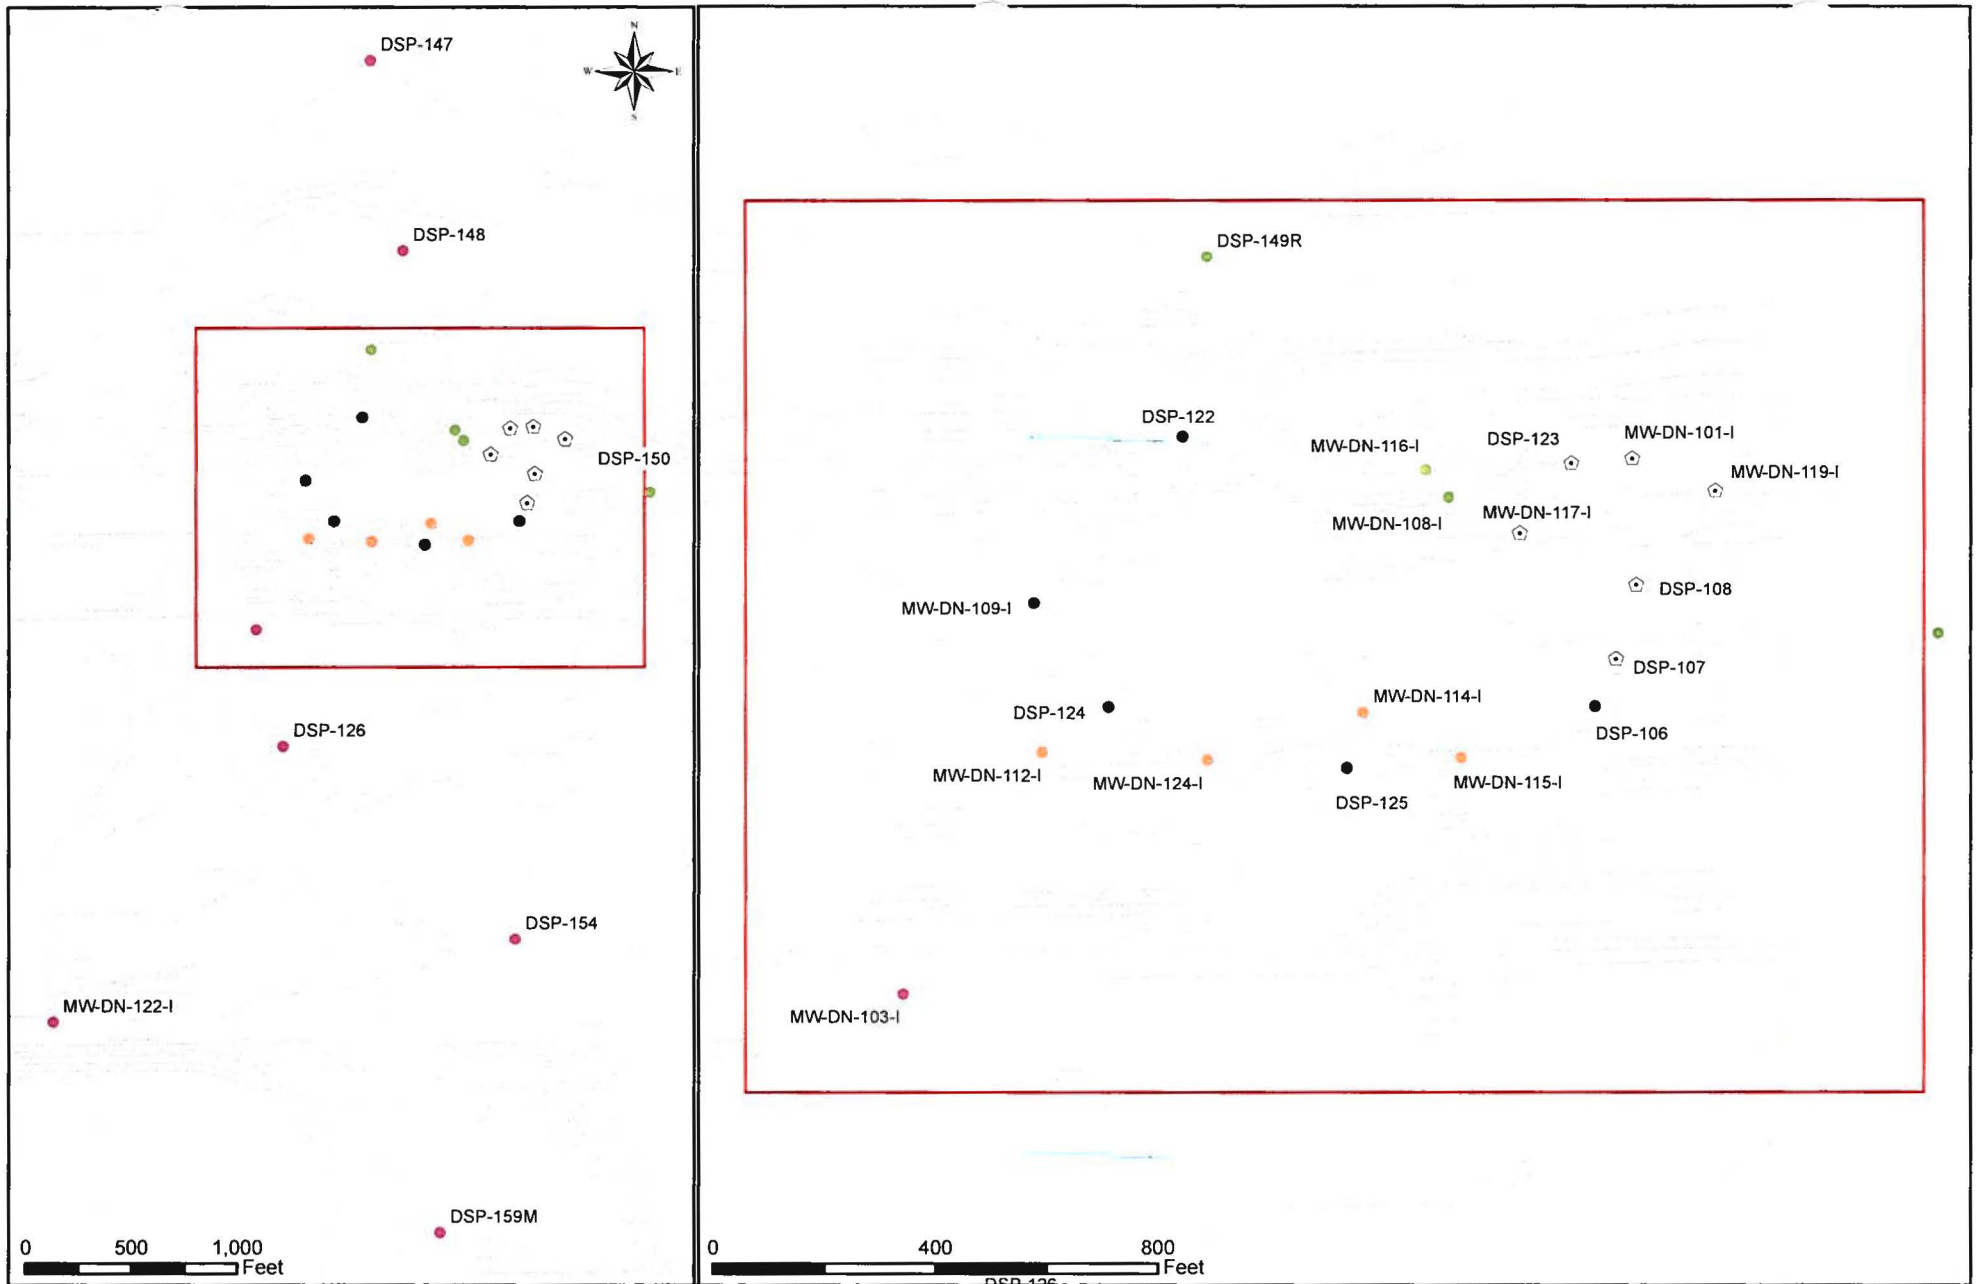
DSP-147

N
W
E
S

DSP-148

DSP-150

DSP-126

DSP-154

MW-DN-122-I

DSP-159M

0 500 1,000 Feet

DSP-149R

DSP-122

MW-DN-116-I

DSP-123

MW-DN-101-I

MW-DN-119-I

MW-DN-108-I

MW-DN-117-I

DSP-108

MW-DN-109-I

DSP-107

MW-DN-114-I

DSP-124

DSP-106

MW-DN-112-I

MW-DN-124-I

DSP-125

MW-DN-115-I

MW-DN-103-I

0 400 800 Feet

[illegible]